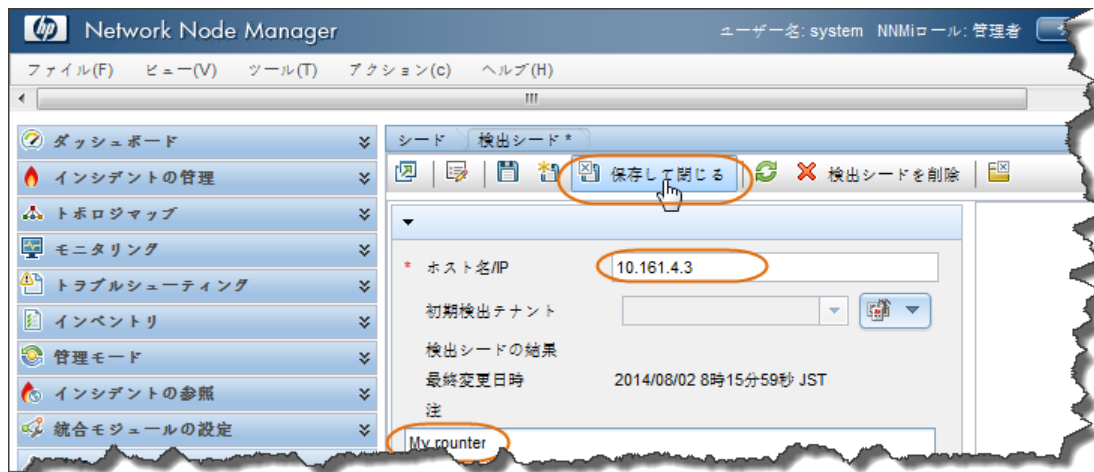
hp Network Node Manager

ユーザー名: system NNMiロール: 管理者

ファイル(F) ビュー(V) ツール(T) アクション(c) ヘルプ(H)

III

ダッシュボード
インシデントの管理
トポロジマップ
モニタリング
トラブルシューティング
インベントリ
管理モード
インシデントの参照
統合モジュールの設定

シード 検出シード *

保存して閉じる
検出シードを削除

* ホスト名/IP 10.161.4.3

初期検出テナント

検出シードの結果

最終変更日時 2014/08/02 8時15分59秒 JST

注

My rounter